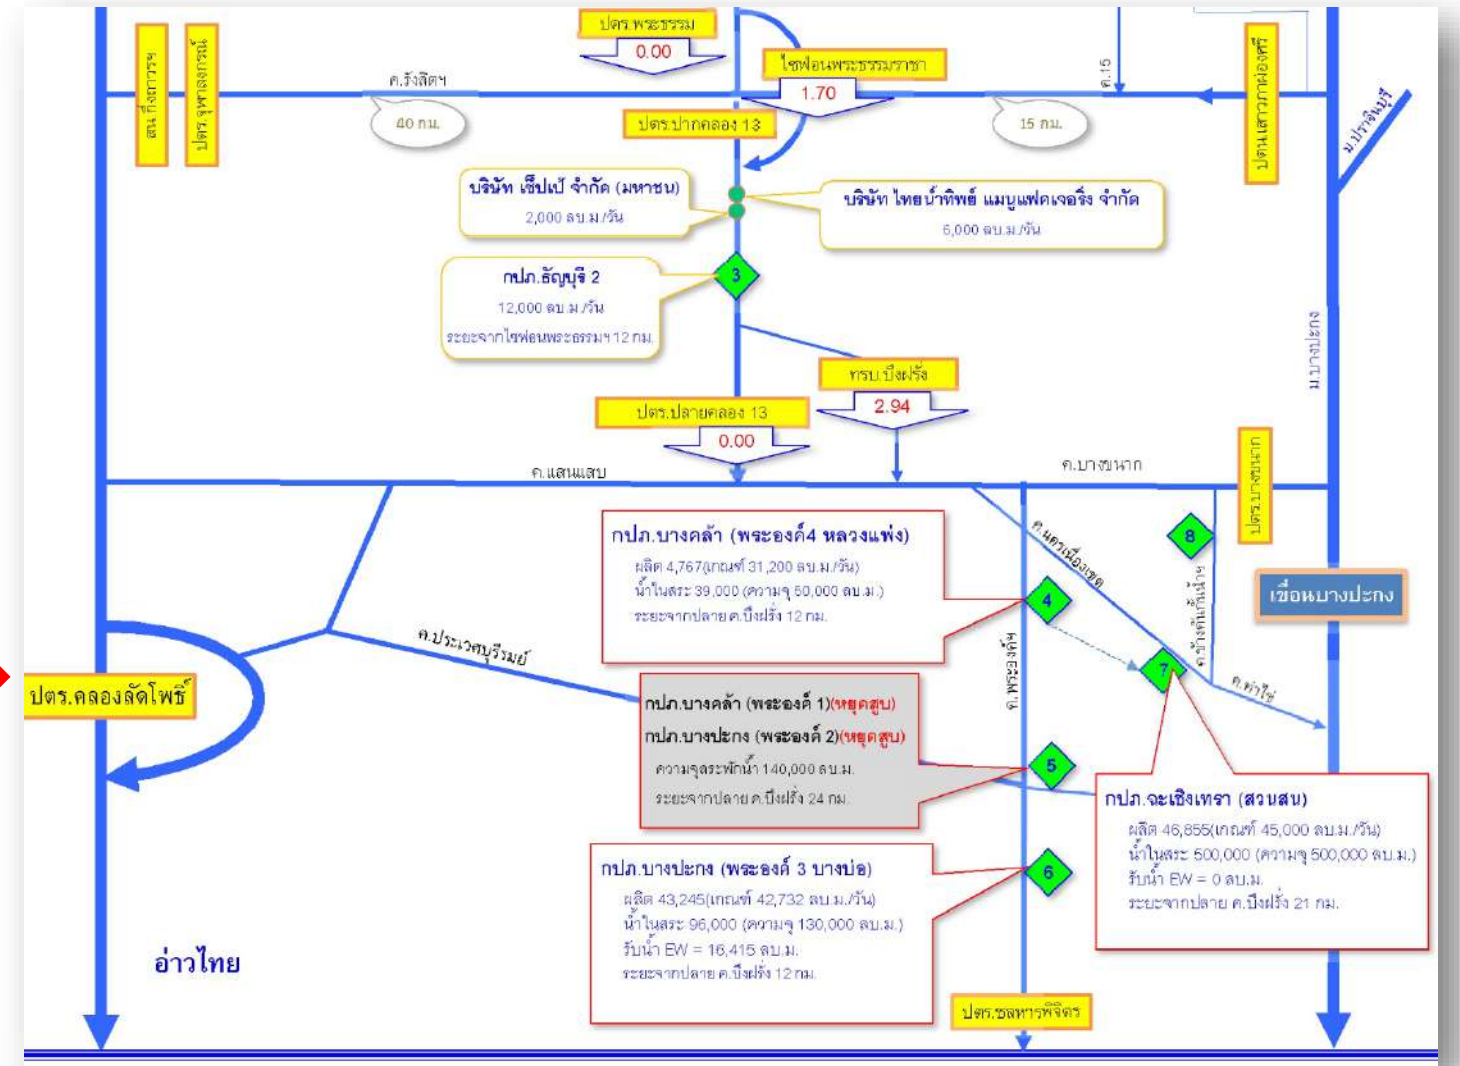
ปตร.พระธรรม
0.00
ไซฟอนพระธรรมราชา
1.70
สน.กังธาราช
ปตร.จุฬาลงกรณ์
ค.รังสิตฯ
40 กม.
ปตร.ปากคลอง 13
ค.15
15 กม.
ปตร.เสาวภาผ่องศรี
ม.ปราจีนบุรี
บริษัท เซ็ปเป้ จำกัด (มหาชน)
2,000 ลบ.ม./วัน
บริษัท ไทยน้ำทิพย์ แมนูแฟคเจอริ่ง จำกัด
6,000 ลบ.ม./วัน
กปภ.ธัญบุรี 2
12,000 ลบ.ม./วัน
ระยะจากไซฟอนพระธรรมฯ 12 กม.
3
ม.บางปะกง
ทรบ.บึงฝรั่ง
2.94
ปตร.ปลายคลอง 13
0.00
ค.แสนแสบ
ค.บางขนาก
ปตร.บางขนาก
กปภ.บางคล้า (พระองค์4 หลวงแพ่ง)
ผลิต 4,767(เกณฑ์ 31,200 ลบ.ม./วัน)
น้ำในสระ 39,000 (ความจุ 50,000 ลบ.ม.)
ระยะจากปลาย ค.บึงฝรั่ง 12 กม.
ค.นครเนื่องเขต
8
ค.ท่างทันเกร็ดใหม่
เขื่อนบางปะกง
4
ค.พระองค์ฯ
7
ค.ท่าไข่
ค.ประเวศบุรีรมย์
ปตร.คลองลัดโพธิ์
กปภ.บางคล้า (พระองค์ 1)(หยุดสูบ)
กปภ.บางปะกง (พระองค์ 2)(หยุดสูบ)
ความจุสระพักน้ำ 140,000 ลบ.ม.
ระยะจากปลาย ค.บึงฝรั่ง 24 กม.
5
กปภ.ฉะเชิงเทรา (สวนสน)
ผลิต 46,855(เกณฑ์ 45,000 ลบ.ม./วัน)
น้ำในสระ 500,000 (ความจุ 500,000 ลบ.ม.)
รับน้ำ EW = 0 ลบ.ม.
ระยะจากปลาย ค.บึงฝรั่ง 21 กม.
กปภ.บางปะกง (พระองค์ 3 บางบ่อ)
ผลิต 43,245(เกณฑ์ 42,732 ลบ.ม./วัน)
น้ำในสระ 96,000 (ความจุ 130,000 ลบ.ม.)
รับน้ำ EW = 16,415 ลบ.ม.
ระยะจากปลาย ค.บึงฝรั่ง 12 กม.
6
อ่าวไทย
ปตร.ชลหารพิจิตร